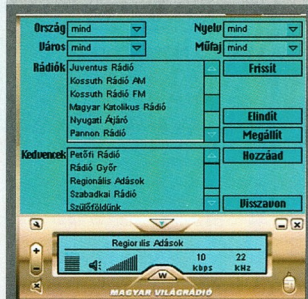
Ország mind
Nyelv mind
Város mind
Műfaj mind

Rádiók
Juventus Rádió
Kossuth Rádió AM
Kossuth Rádió FM
Magyar Katolikus Rádió
Nyugati Ájáró
Pannon Rádió

Frissít
Elindít
Megállít

Kedvencek
Petőfi Rádió
Rádió Győr
Regionális Adások
Szabadkai Rádió
Szülőföldünk

Hozzáad
Visszavon

Regionális Adások
10 kbps
22 kHz

MAGYAR VILÁGRÁDIÓ